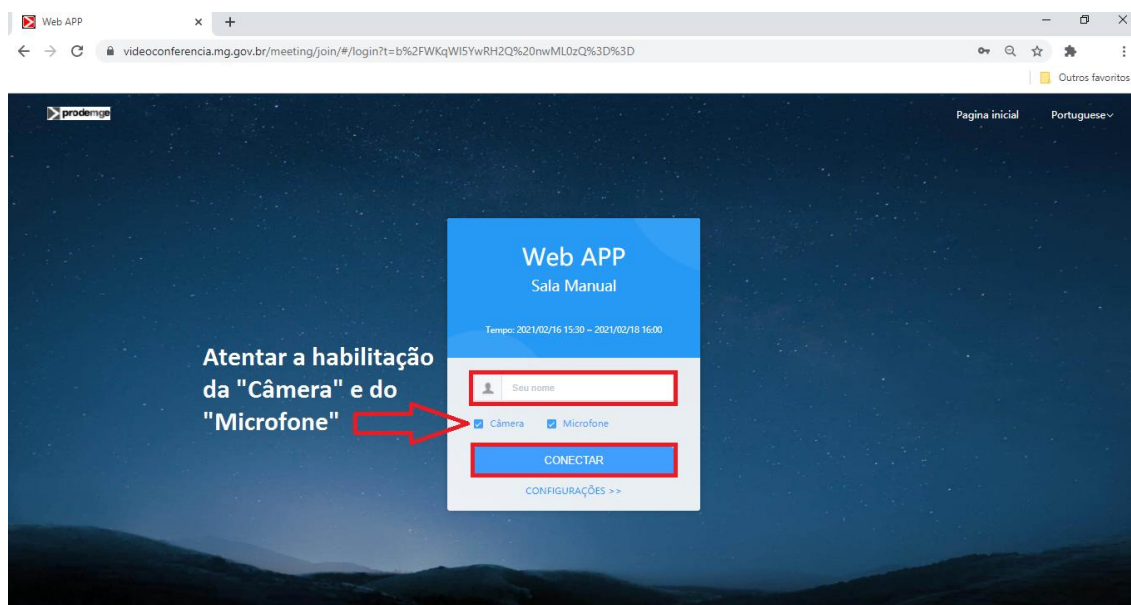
Web APP × +

videoconferencia.mg.gov.br/meeting/join/#/login?t=b%2FWKqWI5YwRH2Q%20nwML0zQ%3D%3D

Outros favoritos

prodemge

Pagina inicial Portuguese

Web APP
Sala Manual

Tempo: 2021/02/16 15:30 ~ 2021/02/18 16:00

Atentar a habilitação da "Câmera" e do "Microfone"

Seu nome

Câmera Microfone

CONECTAR

CONFIGURAÇÕES >>